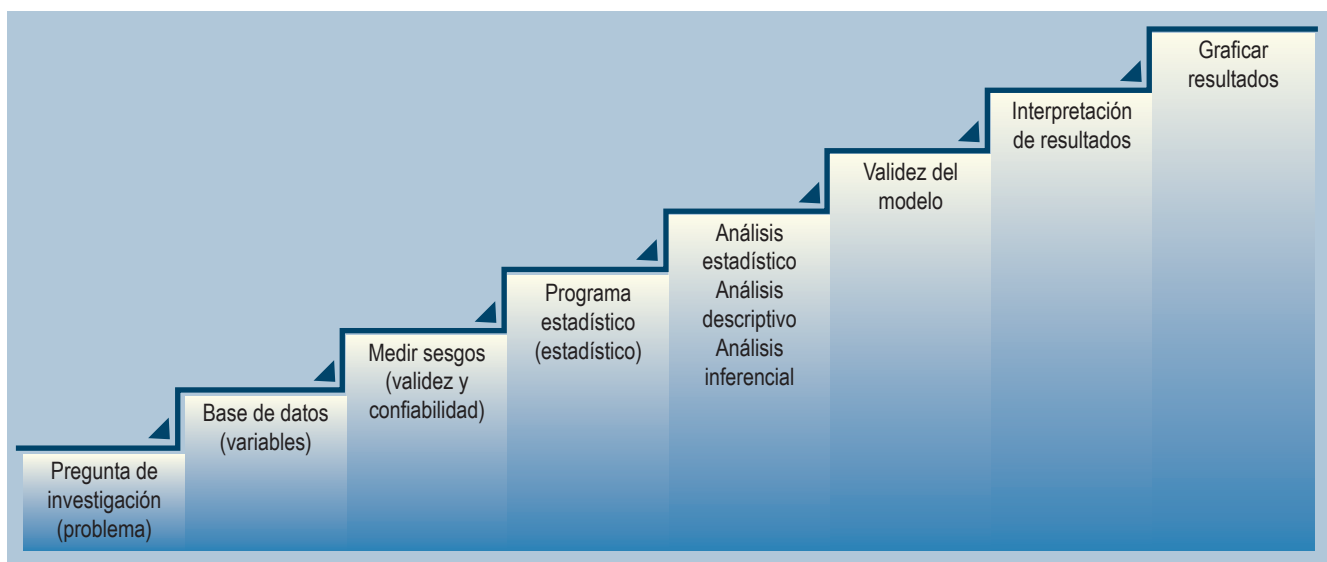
Pregunta de investigación (problema)

Base de datos (variables)

Medir sesgos (validez y confiabilidad)

Programa estadístico (estadístico)

Análisis estadístico
Análisis descriptivo
Análisis inferencial

Validez del modelo

Interpretación de resultados

Graficar resultados